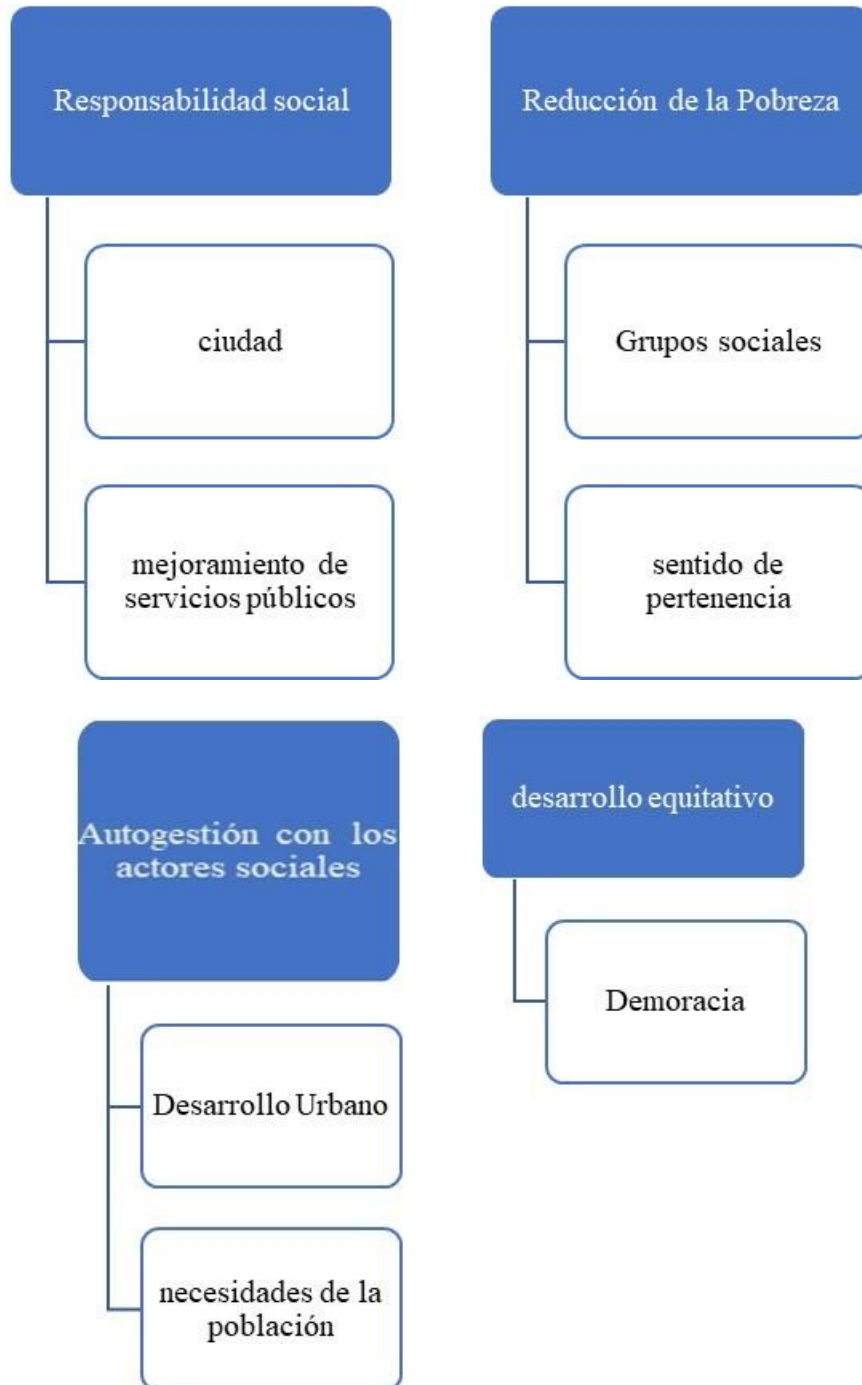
Responsabilidad social

ciudad

mejoramiento de servicios públicos

Reducción de la Pobreza

Grupos sociales

sentido de pertenencia

Autogestión con los actores sociales

Desarrollo Urbano

necesidades de la población

desarrollo equitativo

Demoracia